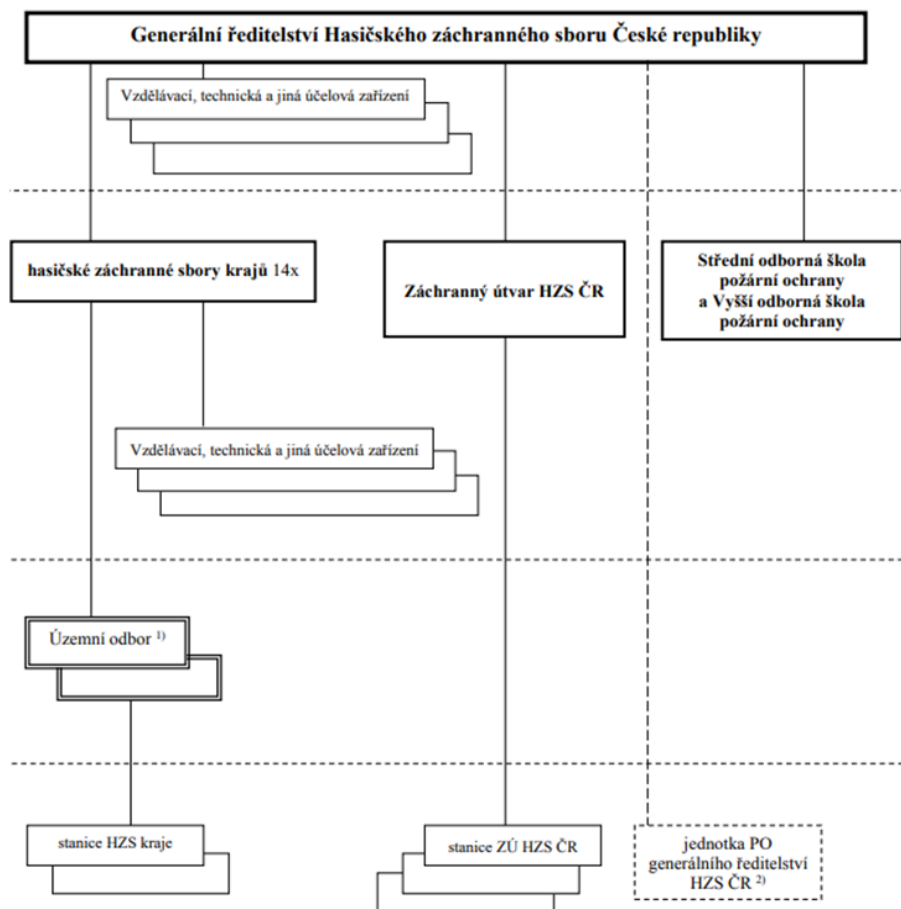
Generální ředitelství Hasičského záchranného sboru České republiky

Vzdělávací, technická a jiná účelová zařízení

hasičské záchranné sbory krajů 14x

Záchranný útvar HZS ČR

Střední odborná škola požární ochrany a Vyšší odborná škola požární ochrany

Vzdělávací, technická a jiná účelová zařízení

Územní odbor $^{1)}$

stanice HZS kraje

stanice ZÚ HZS ČR

jednotka PO generálního ředitelství HZS ČR $^{2)}$